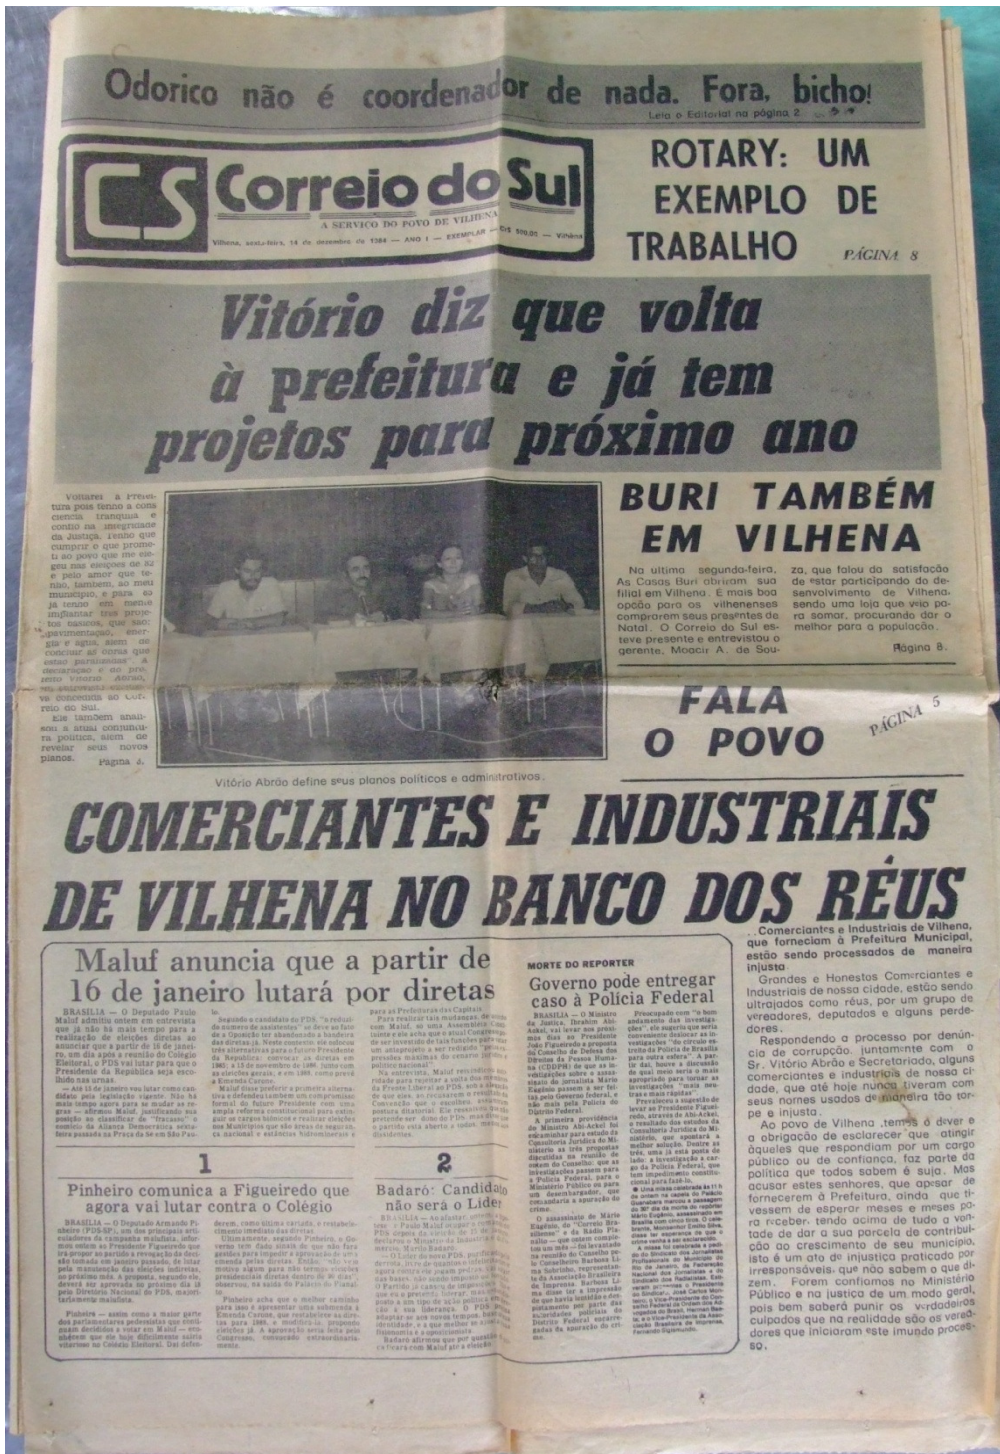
Odorico não é coordenador de nada. Fora, bicho!
Leia o Editorial na página 2

Correio do Sul
A SERVIÇO DO POVO DE VILHENA
Vilhena, sexta-feira, 14 de dezembro de 1984 — ANO I — EXEMPLAR — Cr$ 500,00 — Vilhena

ROTARY: UM EXEMPLO DE TRABALHO
PÁGINA 8

Vitório diz que volta à prefeitura e já tem projetos para próximo ano

Voltarei a Prefeitura pois tenho a consciência tranquila e confio na integridade da Justiça. Tenho que cumprir o que prometi ao povo que me elegeu nas eleições de 82 e pelo amor que tenho, também, ao meu município, e para só já tenho em mente implantar tres projetos básicos, que são: pavimentação, energia e água, além de concluir as obras que estão paralisadas. A declaração é do prefeito Vitório Abrão, em entrevista exclusiva concedida ao Correio do Sul. Ele também analisou a atual conjuntura política, além de revelar seus novos planos. Página 4.

Vitório Abrão define seus planos políticos e administrativos.

BURI TAMBÉM EM VILHENA

Na ultima segunda-feira, As Casas Buri abriram sua filial em Vilhena. É mais boa opção para os vilhenenses comprarem seus presentes de Natal. O Correio do Sul esteve presente e entrevistou o gerente, Moacir A. de Souza, que falou da satisfação de estar participando do desenvolvimento de Vilhena, sendo uma loja que veio para somar, procurando dar o melhor para a população.
Página 8.

FALA O POVO
PÁGINA 5

COMERCIANTES E INDUSTRIAIS DE VILHENA NO BANCO DOS RÉUS

Maluf anuncia que a partir de 16 de janeiro lutará por diretas

BRASILIA — O Deputado Paulo Maluf admitiu ontem em entrevista que já não há mais tempo para a realização de eleições diretas ao anunciar que a partir de 16 de janeiro, um dia após a reunião do Colégio Eleitoral, o PDS vai lutar para que o Presidente da República seja escolhido nas urnas. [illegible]

MORTE DO REPORTER
Governo pode entregar caso à Polícia Federal

BRASILIA — O Ministro da Justiça, Ibrahim Abi-Ackel, vai levar nos próximos dias ao Presidente João Figueiredo a proposta do Conselho de Defesa dos Direitos da Pessoa Humana (CDDPH) de que as investigações sobre o assassinato do jornalista Mario Eugênio passem a ser feitas pelo Governo federal, e não mais pela Polícia do Distrito Federal. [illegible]

1
Pinheiro comunica a Figueiredo que agora vai lutar contra o Colégio

BRASILIA — O Deputado Armando Pinheiro (PDS-SP), um dos principais articuladores da campanha malufista, informou ontem ao Presidente Figueiredo que irá propor ao partido a revogação do decisão tomada em janeiro passado, de lutar pelo restabelecimento das eleições diretas. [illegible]

2
Badaró: Candidato não será o Líder

BRASILIA — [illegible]

...Comerciantes e Industriais de Vilhena, que forneciam à Prefeitura Municipal, estão sendo processados de maneira injusta.

Grandes e Honestos Comerciantes e Industriais de nossa cidade, estão sendo ultrajados como réus, por um grupo de vereadores, deputados e alguns perdedores.

Respondendo a processo por denúncia de corrupção, juntamente com o Sr. Vitório Abrão e Secretariado, alguns comerciantes e industriais de nossa cidade, que até hoje nunca tiveram com seus nomes usados de maneira tão torpe e injusta.

Ao povo de Vilhena, temos o dever e a obrigação de esclarecer que atingir àqueles que respondiam por um cargo público ou de confiança, faz parte da política que todos sabem é suja. Mas acusar estes senhores, que apesar de fornecerem à Prefeitura, ainda que tivessem de esperar meses e meses para receber, tendo acima de tudo a vontade de dar a sua parcela de contribuição ao crescimento de seu município, isto é um ato de injustiça praticado por irresponsáveis, que não sabem o que dizem. Forem confiamos no Ministério Público e na justiça de um modo geral, pois bem saberá punir os verdadeiros culpados que na realidade são os vereadores que iniciaram este imundo processo.